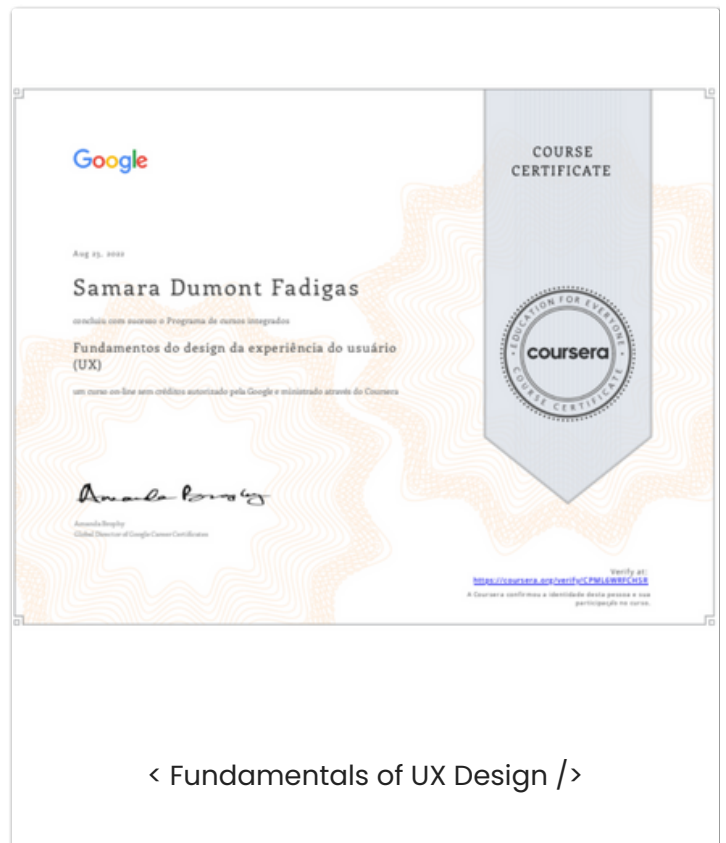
Google

COURSE CERTIFICATE

Aug 25, 2022

Samara Dumont Fadigas

concluiu com sucesso o Programa de cursos integrados

Fundamentos do design da experiência do usuário (UX)

um curso on-line sem créditos autorizado pela Google e ministrado através do Coursera

EDUCATION FOR EVERYONE
coursera
COURSE CERTIFICATE

Amanda Brophy

Amanda Brophy
Global Director of Google Career Certificates

Verify at:
https://coursera.org/verify/CPML6WRFCHSR

A Coursera confirmou a identidade desta pessoa e sua participação no curso.

< Fundamentals of UX Design />